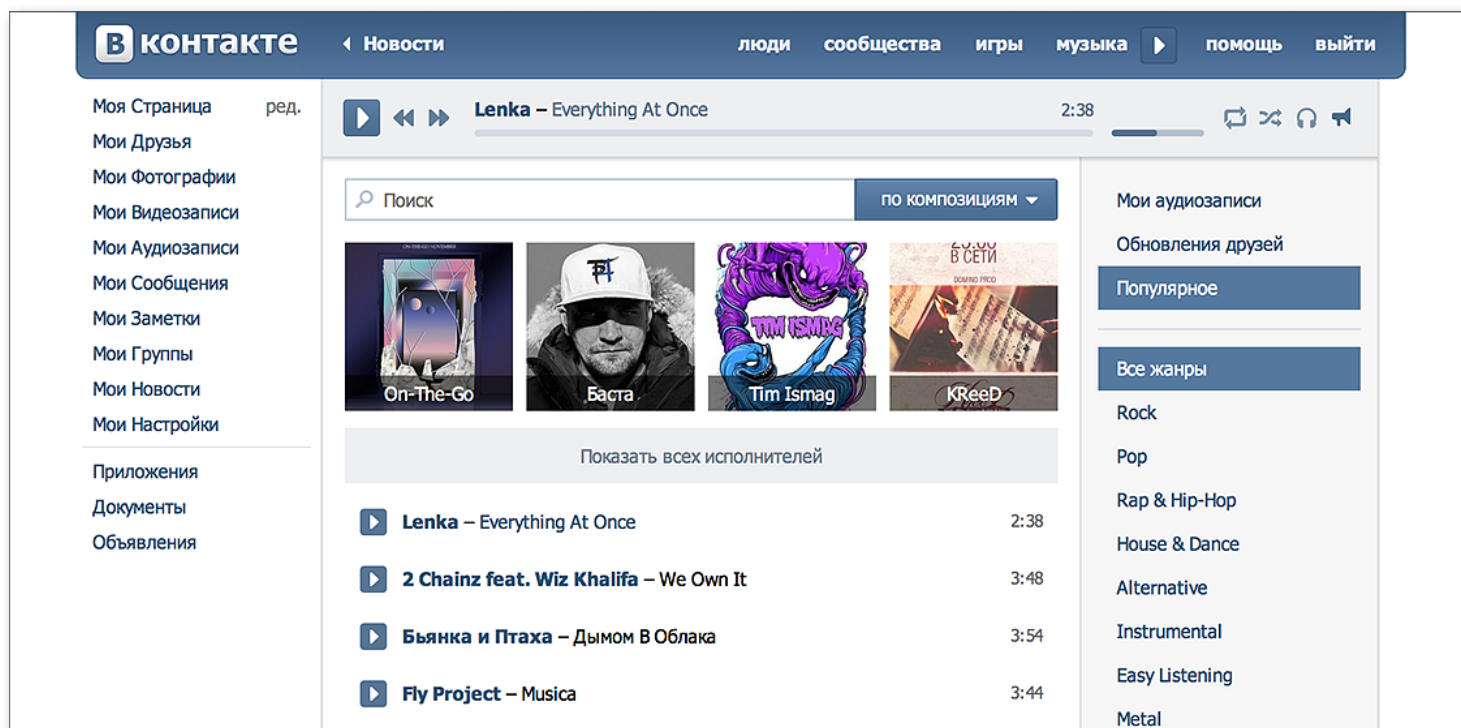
ВКонтакте

Новости

люди сообщества игры музыка помощь выйти

Моя Страница ред.
Мои Друзья
Мои Фотографии
Мои Видеозаписи
Мои Аудиозаписи
Мои Сообщения
Мои Заметки
Мои Группы
Мои Новости
Мои Настройки

Приложения
Документы
Объявления

Lenka – Everything At Once 2:38

Поиск

по композициям

ON-THE-GO | NOVEMBER

On-The-Go

Баста

TIM ISMAG

Tim Ismag

20.00 В СЕТИ

DOMINO PROD

KReeD

Показать всех исполнителей

Lenka – Everything At Once 2:38

2 Chainz feat. Wiz Khalifa – We Own It 3:48

Бьянка и Птаха – Дымом В Облака 3:54

Fly Project – Musica 3:44

Мои аудиозаписи
Обновления друзей
Популярное

Все жанры
Rock
Pop
Rap & Hip-Hop
House & Dance
Alternative
Instrumental
Easy Listening
Metal